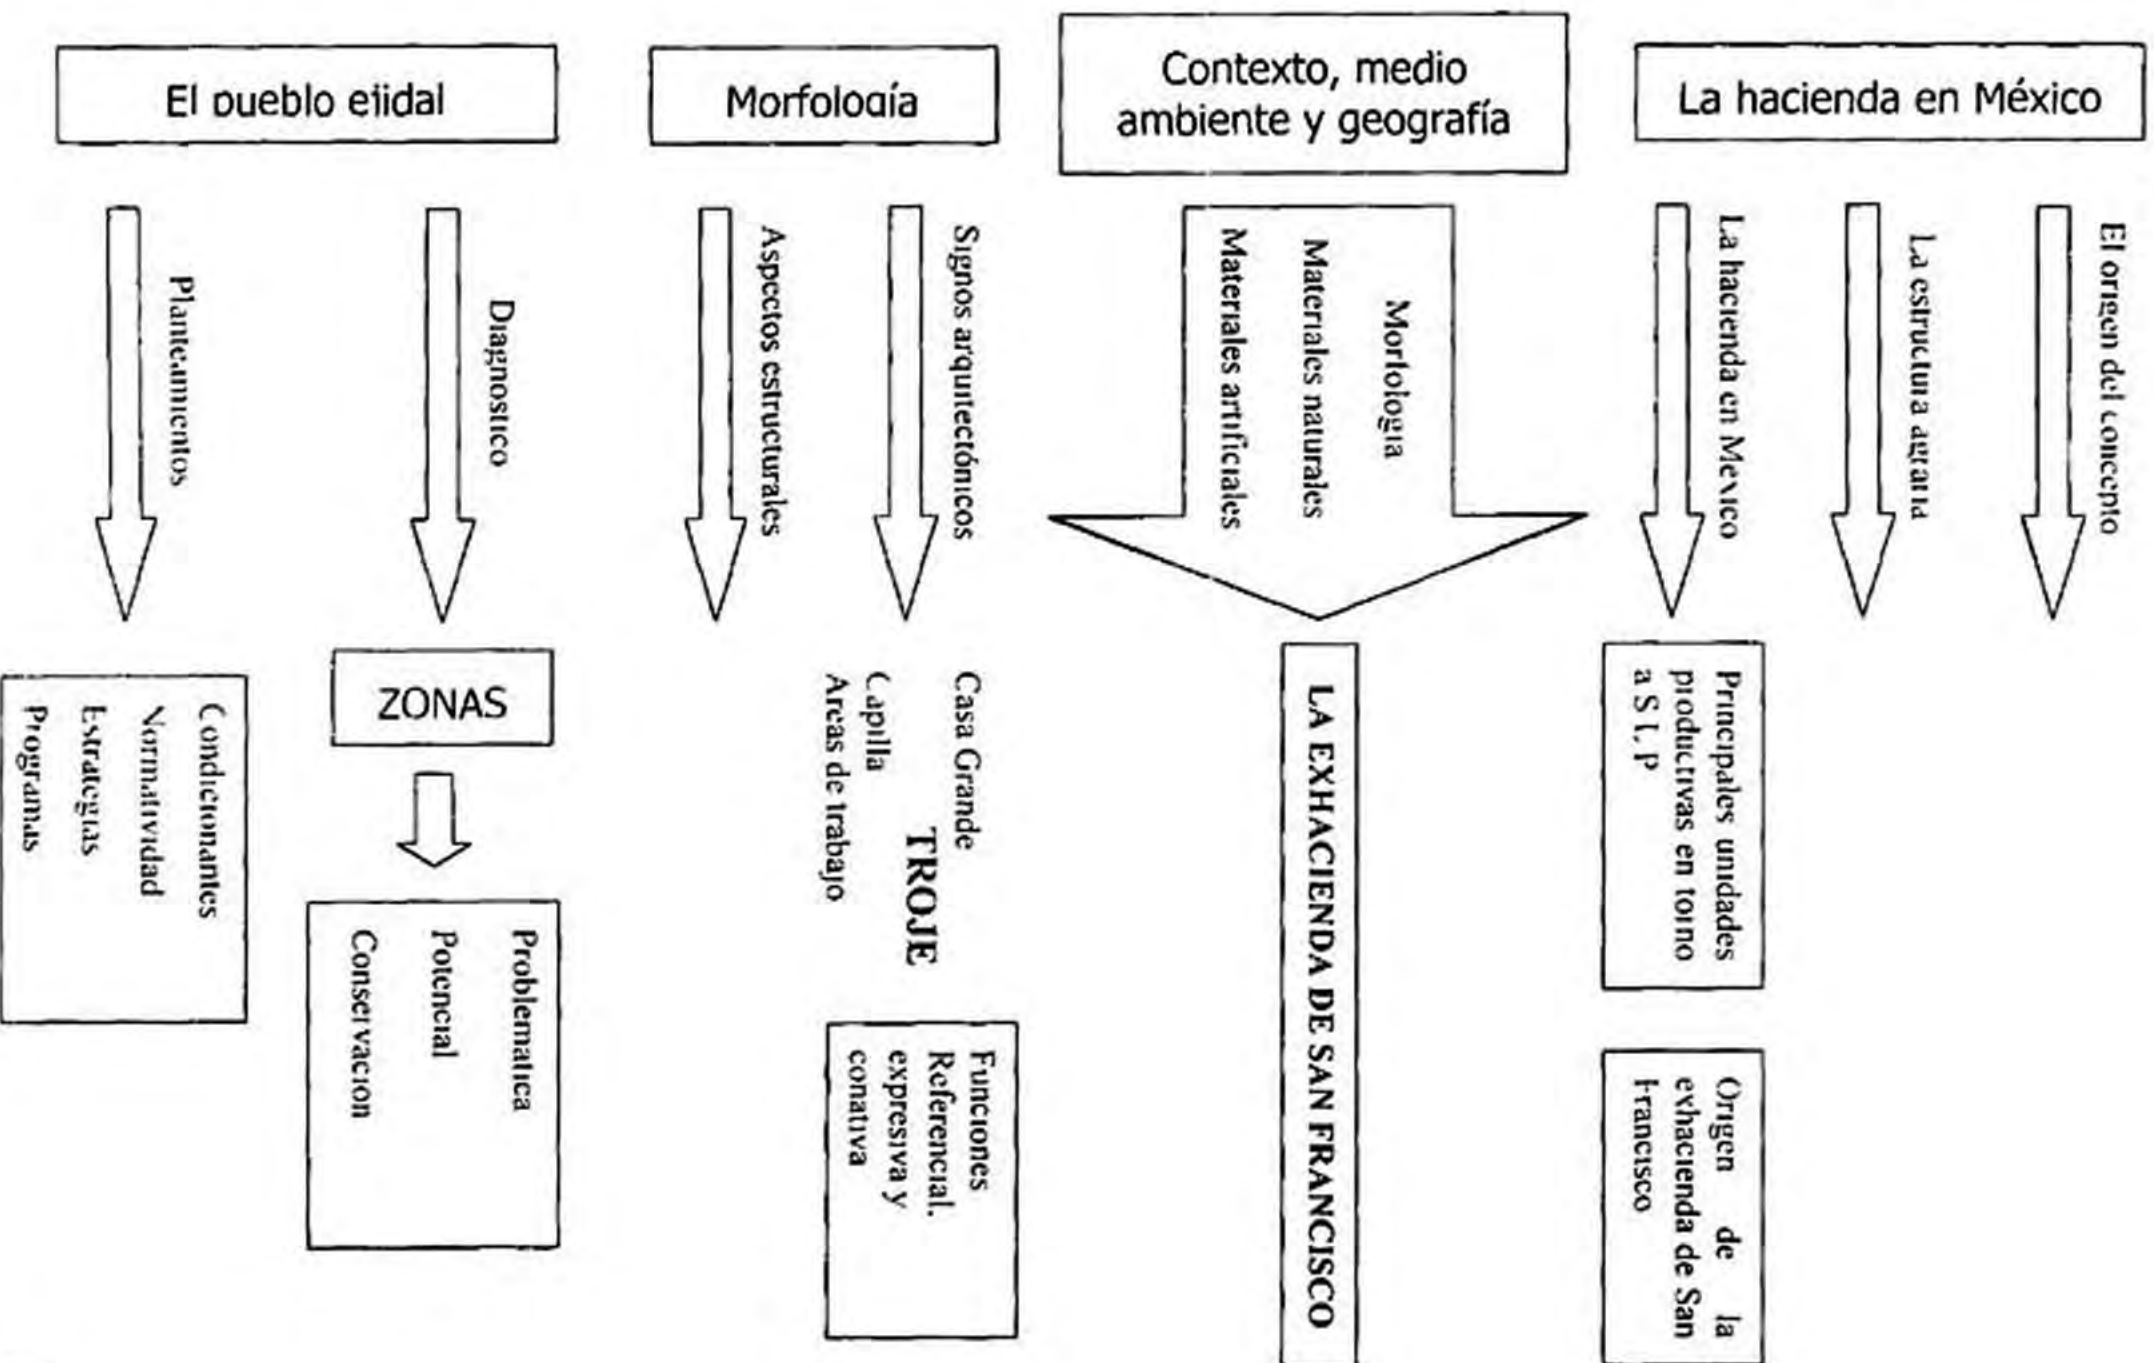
El pueblo ejidal

Morfología

Contexto, medio ambiente y geografía

La hacienda en México

Planteamientos

Diagnostico

Aspectos estructurales

Signos arquitectónicos

Morfologia
Materiales naturales
Materiales artificiales

La hacienda en Mexico

La estructura agraria

El origen del concepto

Condicionantes
Normatividad
Estrategias
Programas

ZONAS

Problematica
Potencial
Conservacion

Casa Grande
Capilla
Areas de trabajo
TROJE

Funciones
Referencial,
expresiva y
conativa

LA EXHACIENDA DE SAN FRANCISCO

Principales unidades productivas en torno a S.L.P

Origen de la exhacienda de San Francisco